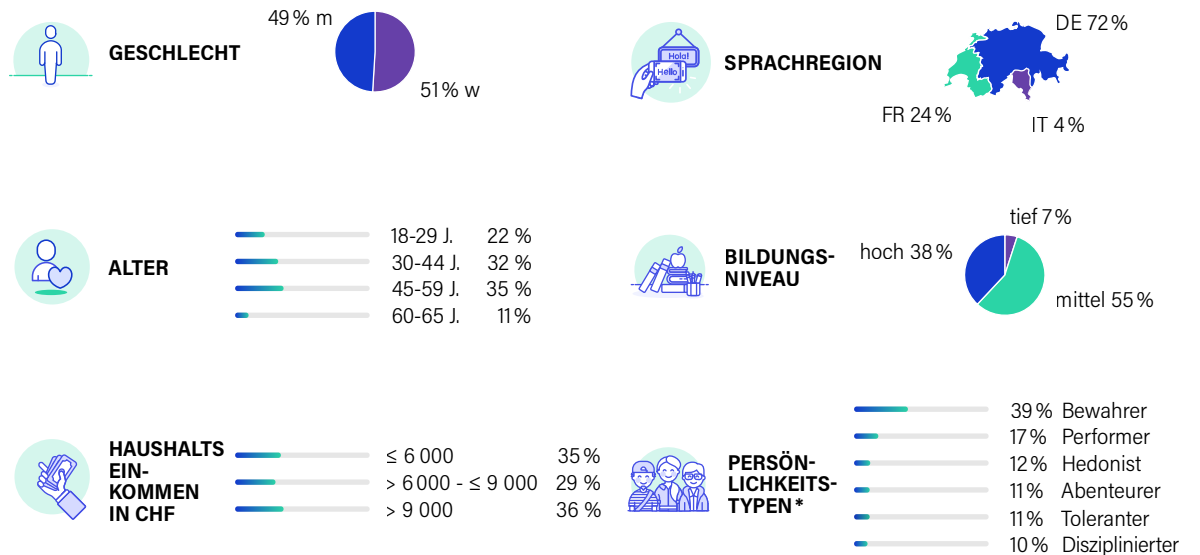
GESCHLECHT

49 % m

51 % w

Hola! Hello

SPRACHREGION

DE 72 %

FR 24 %

IT 4 %

ALTER

| | |
|---|---|
| 18-29 J. | 22 % |
| 30-44 J. | 32 % |
| 45-59 J. | 35 % |
| 60-65 J. | 11 % |

BILDUNGSNIVEAU

tief 7 %

hoch 38 %

mittel 55 %

HAUSHALTSEINKOMMEN IN CHF

| | |
|---|---|
| ≤ 6 000 | 35 % |
| > 6 000 - ≤ 9 000 | 29 % |
| > 9 000 | 36 % |

PERSÖNLICHKEITSTYPEN *

| | |
|---|---|
| 39 % | Bewahrer |
| 17 % | Performer |
| 12 % | Hedonist |
| 11 % | Abenteurer |
| 11 % | Toleranter |
| 10 % | Disziplinierter |